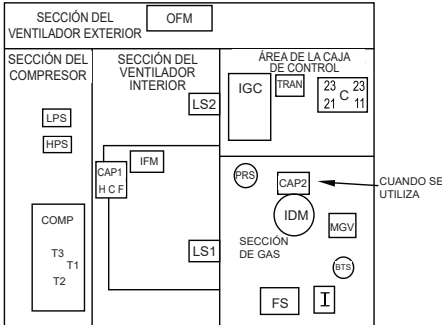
SECCIÓN DEL VENTILADOR EXTERIOR

OFM

SECCIÓN DEL COMPRESOR

LPS

HPS

COMP

T3
T1
T2

SECCIÓN DEL VENTILADOR INTERIOR

LS2

CAP1
H C F

IFM

LS1

ÁREA DE LA CAJA DE CONTROL

IGC

TRAN

23 C 23
21 11

PRS

CAP2

CUANDO SE UTILIZA

IDM

MGV

SECCIÓN DE GAS

BTS

FS

I